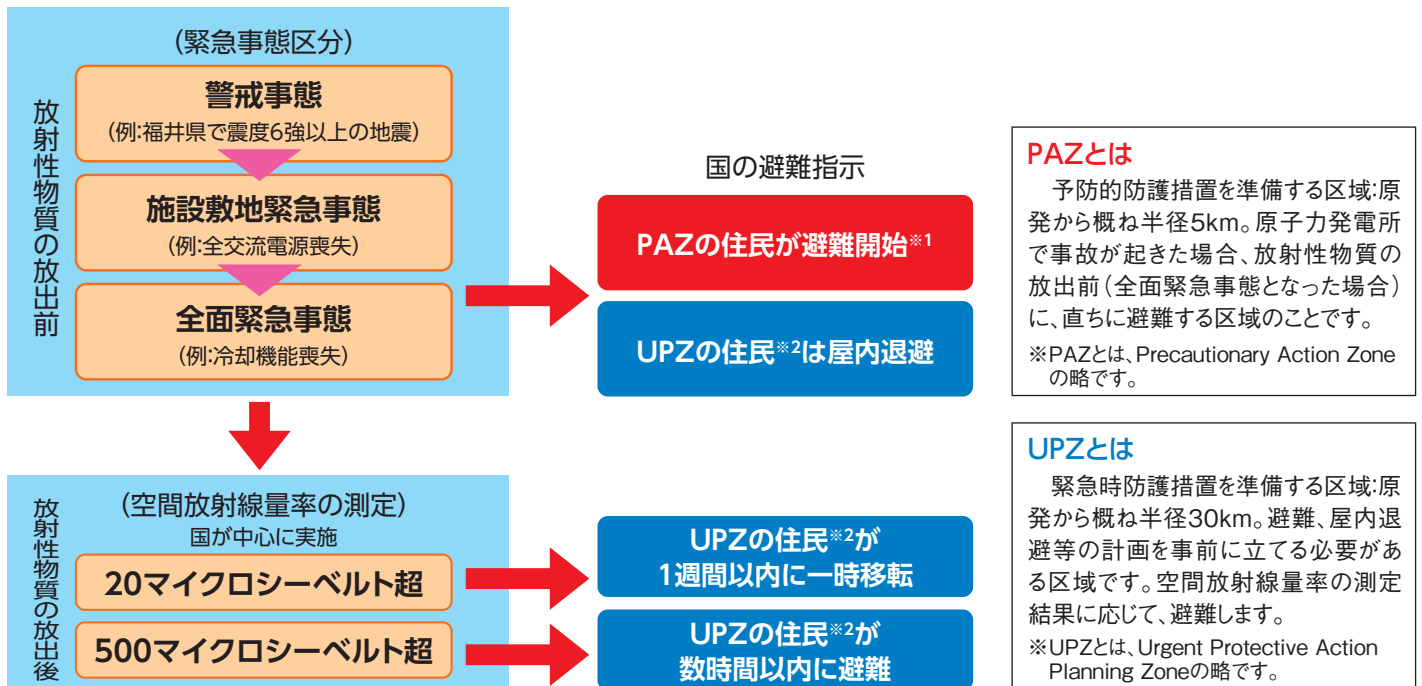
放射性物質の放出前

（緊急事態区分）

警戒事態
（例:福井県で震度6強以上の地震）

施設敷地緊急事態
（例:全交流電源喪失）

全面緊急事態
（例:冷却機能喪失）

国の避難指示

PAZの住民が避難開始※1

UPZの住民※2は屋内退避

PAZとは
予防的防護措置を準備する区域:原発から概ね半径5km。原子力発電所で事故が起きた場合、放射性物質の放出前（全面緊急事態となった場合）に、直ちに避難する区域のことです。
※PAZとは、Precautionary Action Zoneの略です。

放射性物質の放出後

（空間放射線量率の測定）
国が中心に実施

20マイクロシーベルト超

500マイクロシーベルト超

UPZの住民※2が
1週間以内に一時移転

UPZの住民※2が
数時間以内に避難

UPZとは
緊急時防護措置を準備する区域:原発から概ね半径30km。避難、屋内退避等の計画を事前に立てる必要がある区域です。空間放射線量率の測定結果に応じて、避難します。
※UPZとは、Urgent Protective Action Planning Zoneの略です。